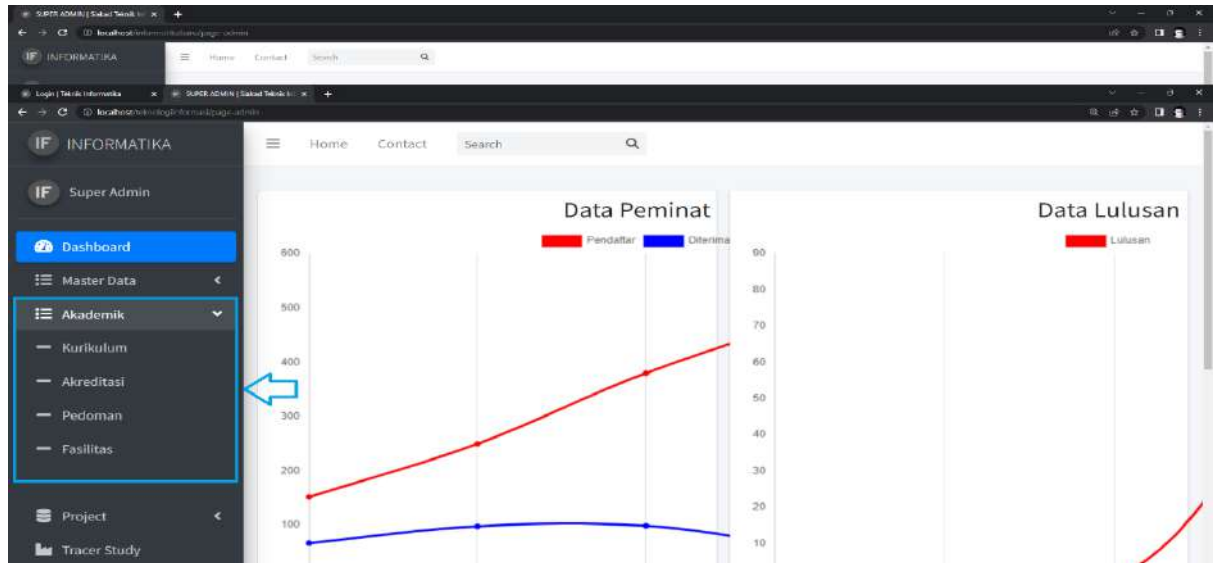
SUPER ADMIN | Siakad Teknik In ×
localhost/informatika/page-admin
IF INFORMATIKA
Home Contact Search
Login | Teknik Informatika ×
SUPER ADMIN | Siakad Teknik In ×
localhost/teknologiinformasi/page-admin
IF INFORMATIKA
Home Contact Search
IF Super Admin
Dashboard
Master Data
Akademik
Kurikulum
Akreditasi
Pedoman
Fasilitas
Project
Tracer Study
Data Peminat
Pendaftar Diterima
600
500
400
300
200
100
Data Lulusan
Lulusan
90
80
70
60
50
40
30
20
10